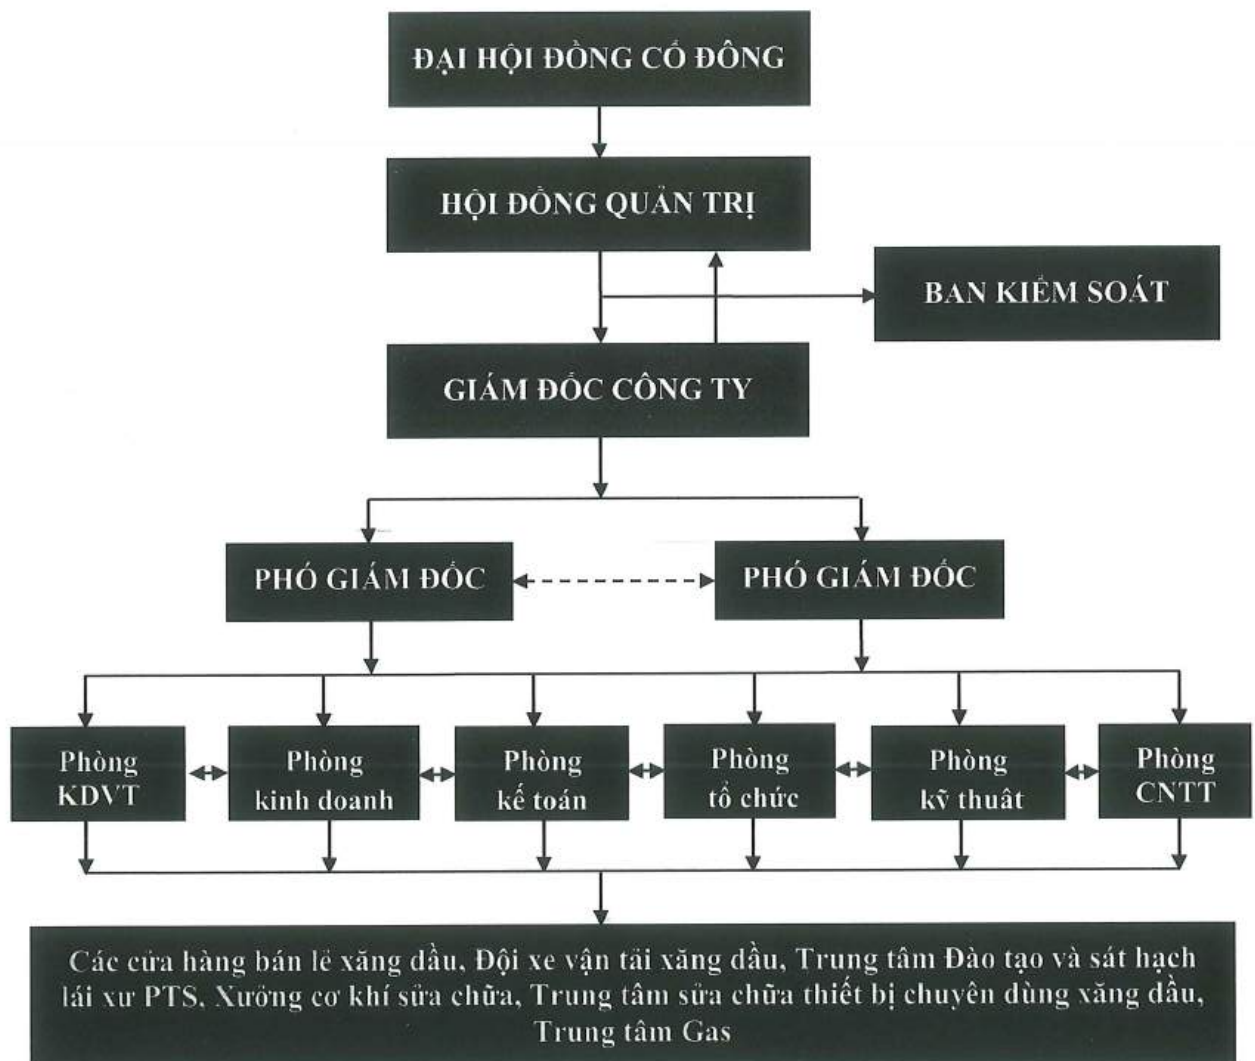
ĐẠI HỘI ĐỒNG CỔ ĐÔNG

HỘI ĐỒNG QUẢN TRỊ

BAN KIỂM SOÁT

GIÁM ĐỐC CÔNG TY

PHÓ GIÁM ĐỐC

PHÓ GIÁM ĐỐC

Phòng KDVT

Phòng kinh doanh

Phòng kế toán

Phòng tổ chức

Phòng kỹ thuât

Phòng CNTT

Các cửa hàng bán lẻ xăng dầu, Đội xe vận tải xăng dầu, Trung tâm Đào tạo và sát hạch lái xe PTS, Xưởng cơ khí sửa chữa, Trung tâm sửa chữa thiết bị chuyên dùng xăng dầu, Trung tâm Gas